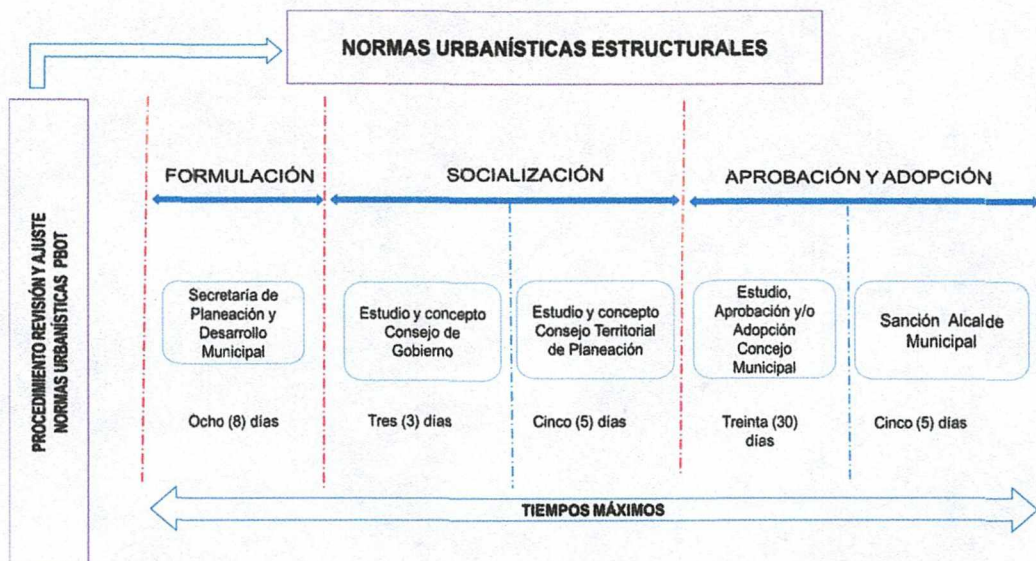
NORMAS URBANÍSTICAS ESTRUCTURALES

PROCEDIMIENTO REVISIÓN Y AJUSTE NORMAS URBANÍSTICAS PBOT

FORMULACIÓN

SOCIALIZACIÓN

APROBACIÓN Y ADOPCIÓN

Secretaría de Planeación y Desarrollo Municipal

Estudio y concepto Consejo de Gobierno

Estudio y concepto Consejo Territorial de Planeación

Estudio, Aprobación y/o Adopción Concejo Municipal

Sanción Alcalde Municipal

Ocho (8) días

Tres (3) días

Cinco (5) días

Treinta (30) días

Cinco (5) días

TIEMPOS MÁXIMOS